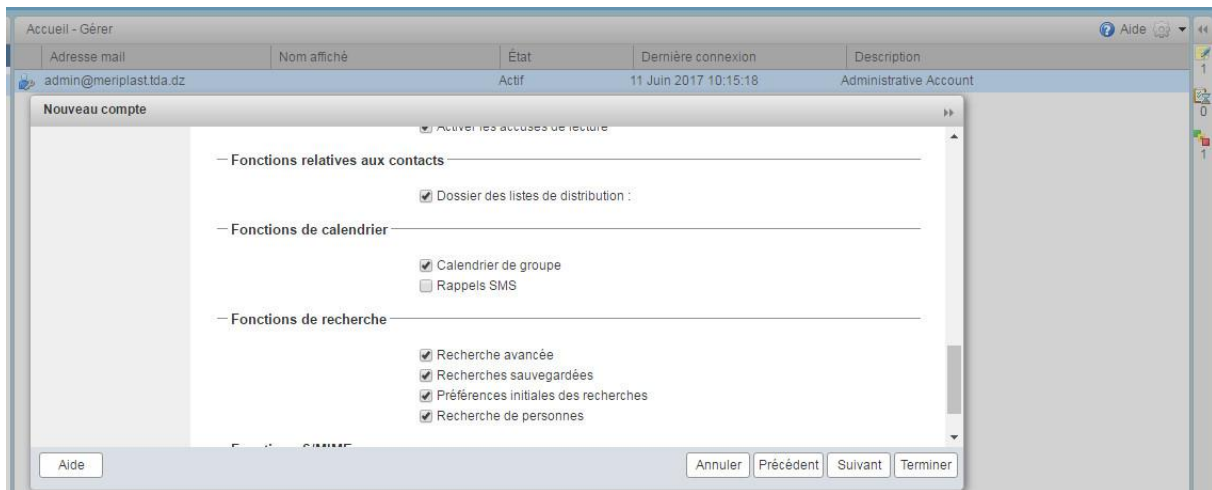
Accueil - Gérer

Aide

| Adresse mail | Nom affiché | État | Dernière connexion | Description |
|---|---|---|---|---|
| admin@meriplast.tda.dz | | Actif | 11 Juin 2017 10:15:18 | Administrative Account |

1

0

1

Nouveau compte

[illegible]

Fonctions relatives aux contacts

Dossier des listes de distribution :

Fonctions de calendrier

Calendrier de groupe

Rappels SMS

Fonctions de recherche

Recherche avancée

Recherches sauvegardées

Préférences initiales des recherches

Recherche de personnes

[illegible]

Aide

Annuler

Précédent

Suivant

Terminer